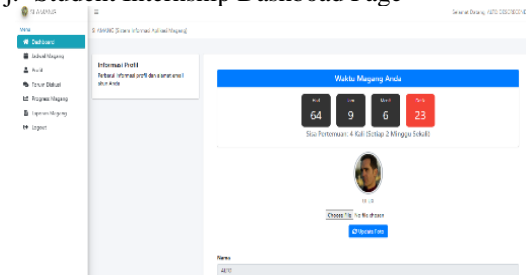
j. Student Internship Dashboad Page

SI-MAGANG

Menu

Dashboard

Jadwal Magang

Profil

Forum Diskusi

Progress Magang

Laporan Magang

Logout

SI-MAGANG [Sistem Informasi Aplikasi Magang]

Selamat Datang, ADIB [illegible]

Informasi Profil

Perbarui informasi profil dan alamat email Anda.

Waktu Magang Anda

64 | 9 | 6 | 23

Sisa Pertemuan: 4 Kali (Setiap 2 Minggu Sekali)

Choose File No file chosen

Update Foto

Nama

ADIB